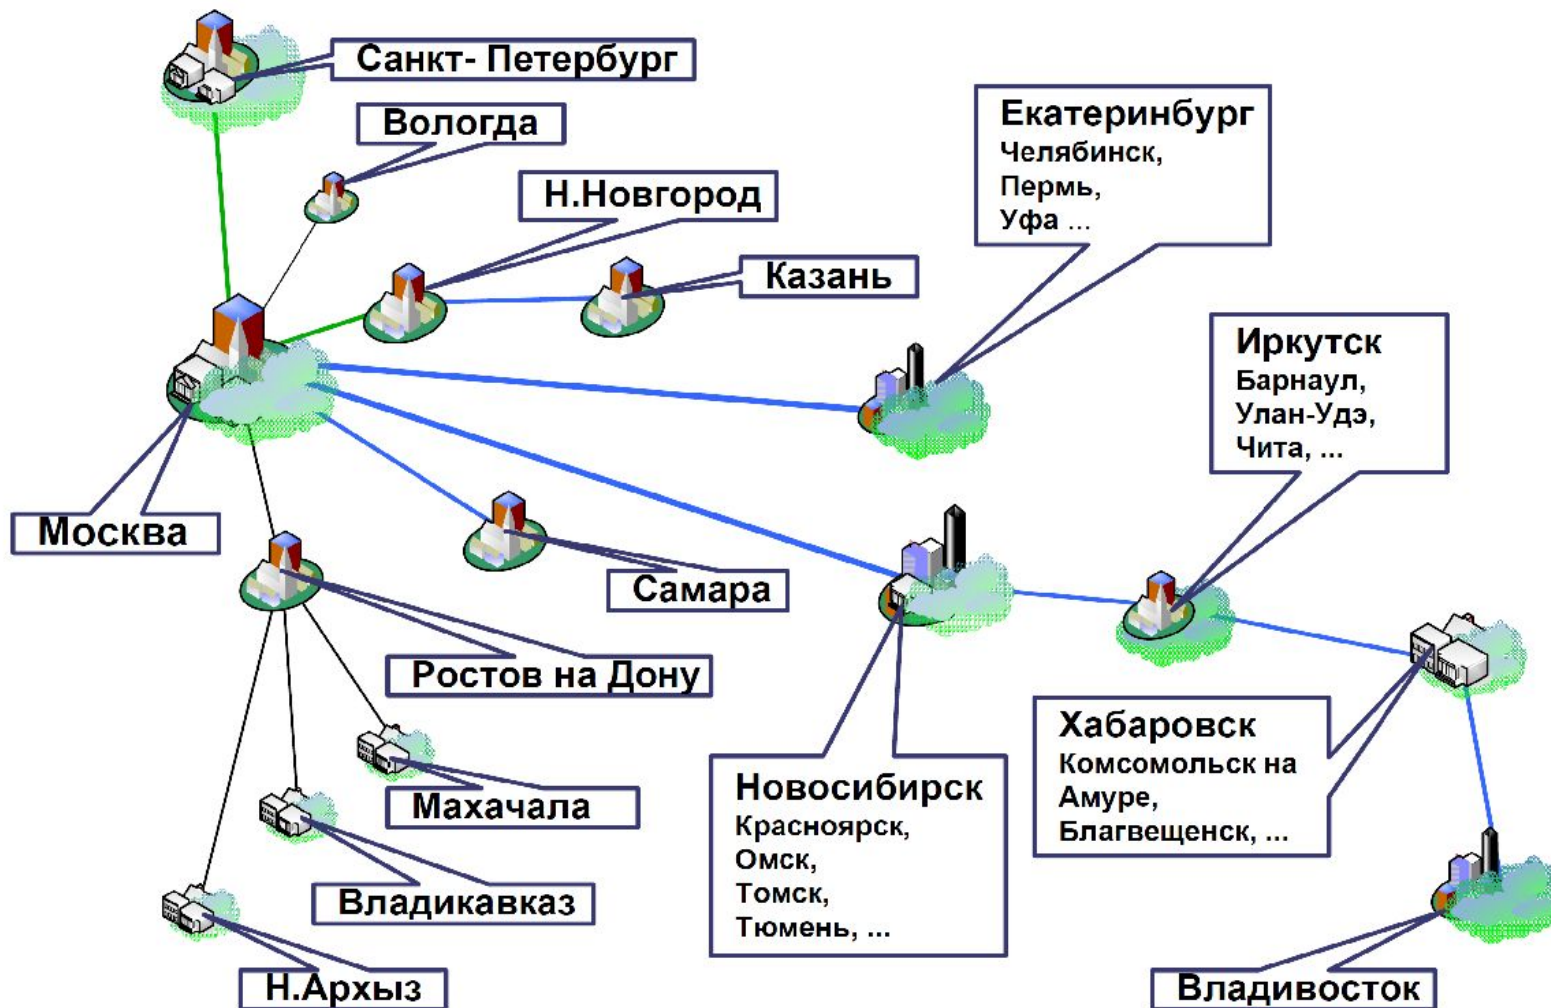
Санкт- Петербург

Вологда

Н.Новгород

Екатеринбург
Челябинск,
Пермь,
Уфа ...

Казань

Иркутск
Барнаул,
Улан-Удэ,
Чита, ...

Москва

Самара

Ростов на Дону

Махачала

Владикавказ

Н.Архыз

Новосибирск
Красноярск,
Омск,
Томск,
Тюмень, ...

Хабаровск
Комсомольск на Амуре,
Благвещенск, ...

Владивосток